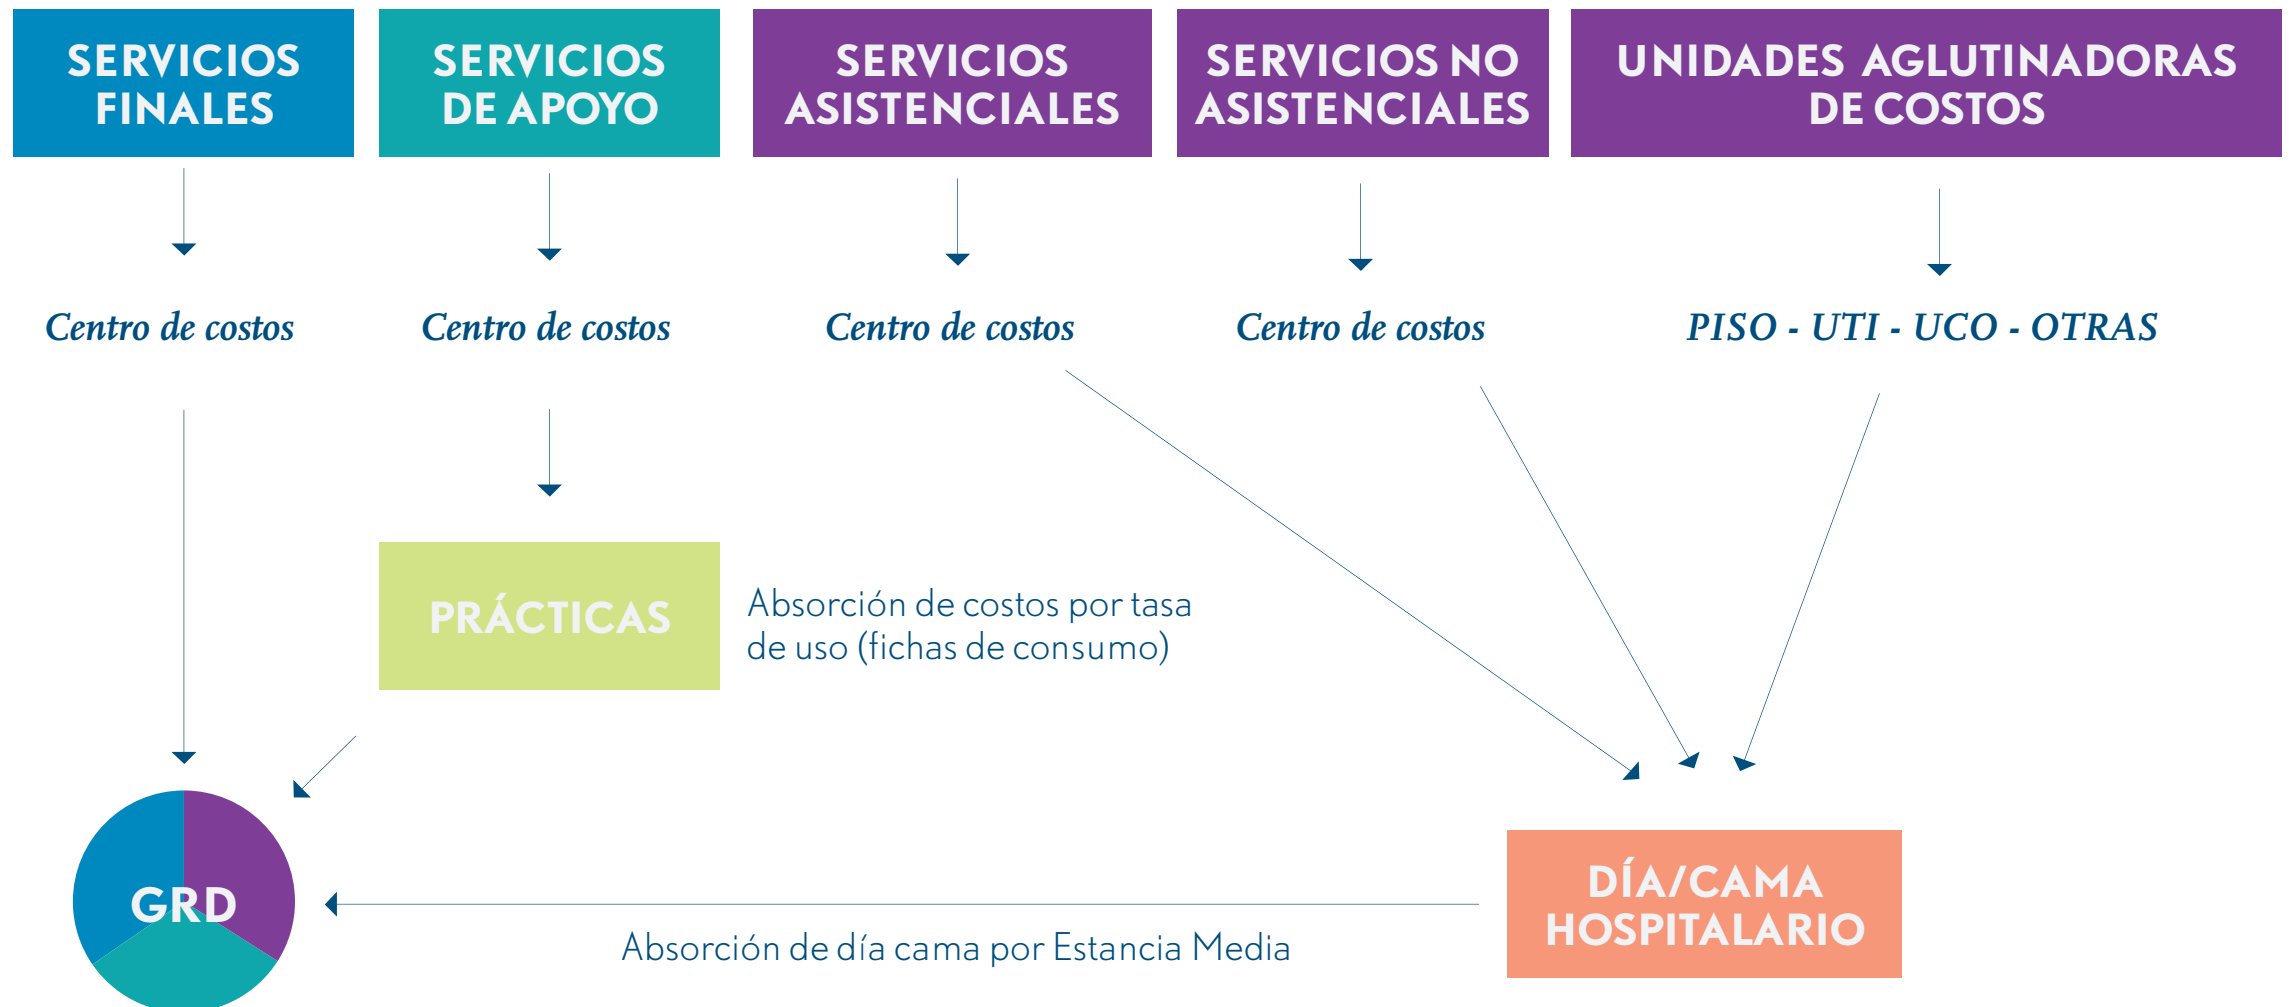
SERVICIOS FINALES

SERVICIOS DE APOYO

SERVICIOS ASISTENCIALES

SERVICIOS NO ASISTENCIALES

UNIDADES AGLUTINADORAS DE COSTOS

Centro de costos

Centro de costos

Centro de costos

Centro de costos

PISO - UTI - UCO - OTRAS

PRÁCTICAS

Absorción de costos por tasa de uso (fichas de consumo)

GRD

DÍA/CAMA HOSPITALARIO

Absorción de día cama por Estancia Media